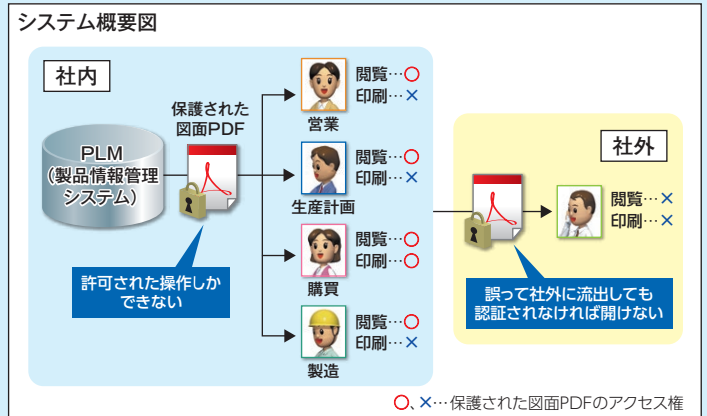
システム概要図

社内

PLM
(製品情報管理
システム)

保護された
図面PDF

許可された操作しか
できない

営業
閲覧…○
印刷…×

生産計画
閲覧…○
印刷…×

購買
閲覧…○
印刷…○

製造
閲覧…○
印刷…×

社外

閲覧…×
印刷…×

誤って社外に流出しても
認証されなければ開けない

○、×…保護された図面PDFのアクセス権